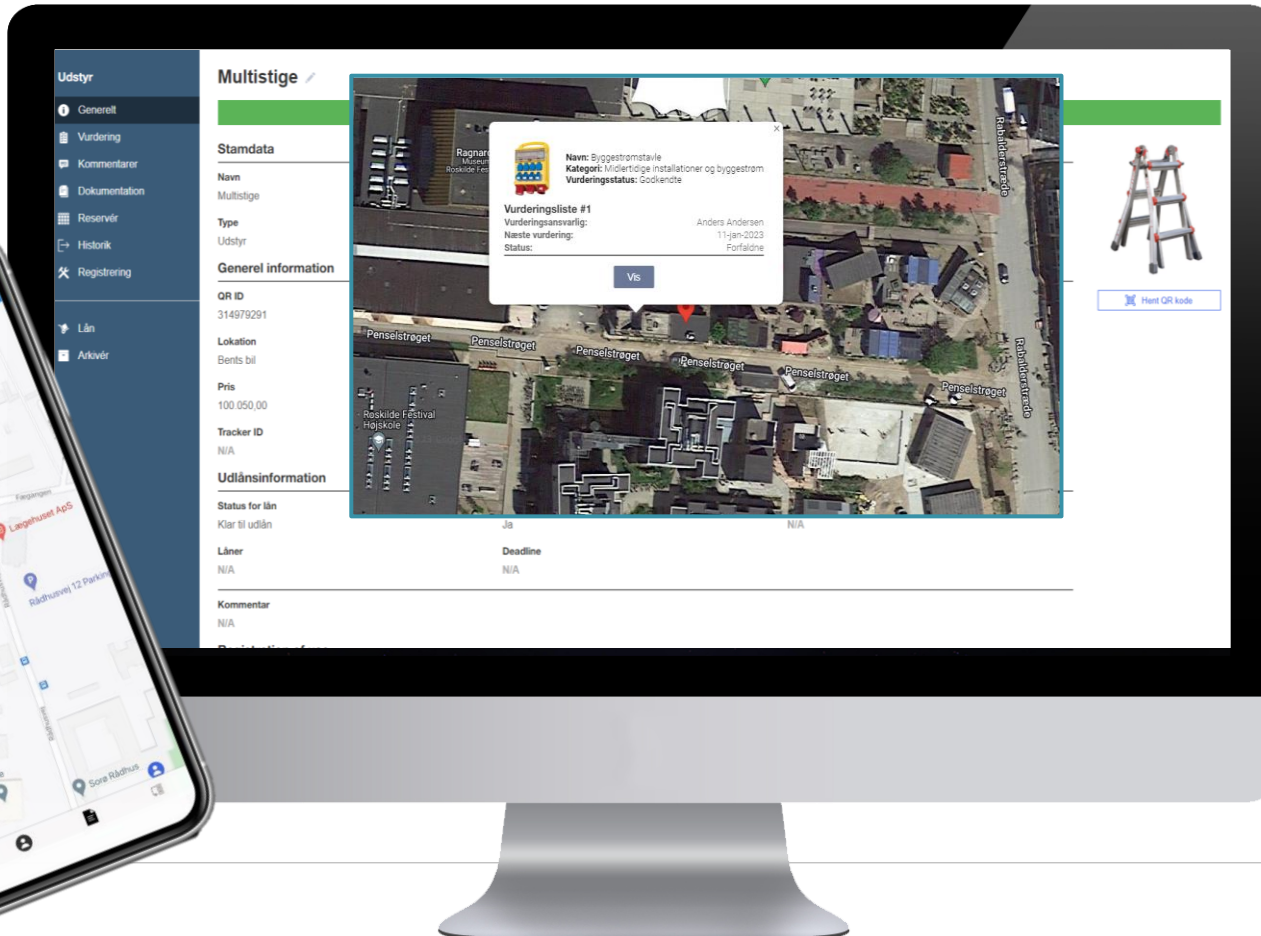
Udstyr
Generelt
Vurdering
Kommentarer
Dokumentation
Reservér
Historik
Registrering
Lån
Arkivér

Multistige

Stamdata
Navn
Multistige
Type
Udstyr
Generel information
QR ID
314979291
Lokation
Bents bil
Pris
100.050,00
Tracker ID
N/A
Udlånsinformation
Status for lån
Klar til udlån
Ja
N/A
Låner
N/A
Deadline
N/A
Kommentar
N/A

Hent QR kode

Navn: Byggestrømstavle
Kategori: Midlertidige installationer og byggestrøm
Vurderingsstatus: Godkendte
Vurderingsliste #1
Vurderingsansvarlig: Anders Andersen
Næste vurdering: 11-jan-2023
Status: Forfaldne
Vis

Ragnarock Museum
Roskilde Festival Højskole
Penselstrøget
Penselstrøget
Penselstrøget
Penselstrøget
Penselstrøget
Penselstrøget
Rabalderstræde
Rabalderstræde

Lægehuset ApS
Rådhusvej 12 Parkin
Søre Rådhus